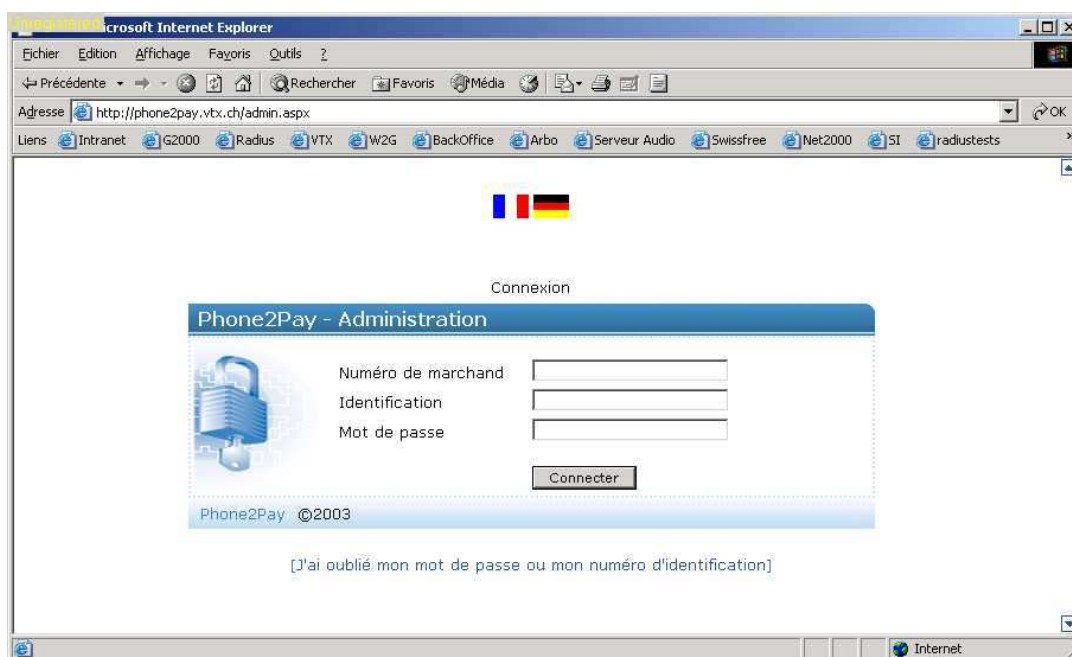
Unregistered icrosoft Internet Explorer

Fichier Edition Affichage Favoris Outils ?

Précédente Rechercher Favoris Média

Adresse http://phone2pay.vtx.ch/admin.aspx

OK

Liens Intranet G2000 Radius VTX W2G BackOffice Arbo Serveur Audio Swissfree Net2000 SI radiustests

Connexion

Phone2Pay - Administration

Numéro de marchand

Identification

Mot de passe

Connecter

Phone2Pay ©2003

[J'ai oublié mon mot de passe ou mon numéro d'identification]

Internet